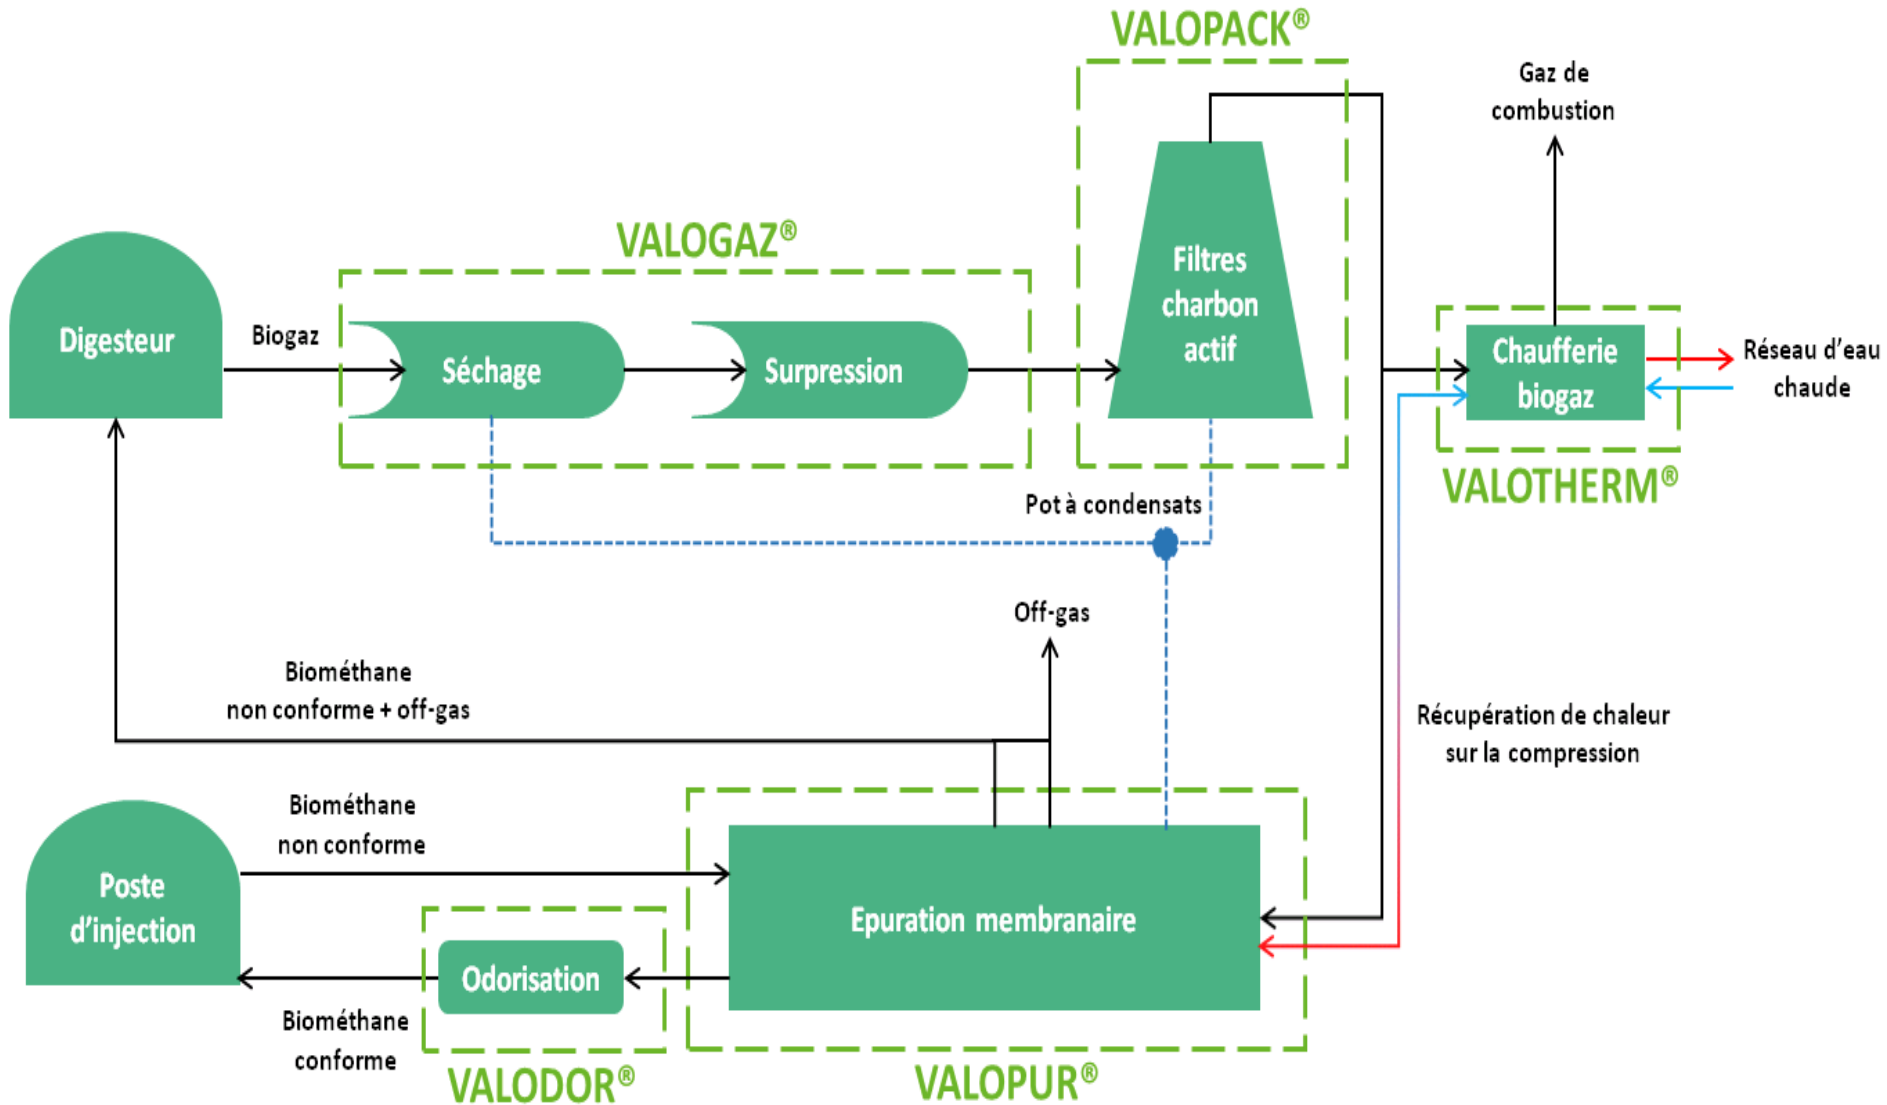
VALOPACK®

Gaz de combustion

VALOGAZ®

Digesteur

Biogaz

Séchage

Surpression

Filtres charbon actif

Chaufferie biogaz

Réseau d'eau chaude

VALOTHERM®

Pot à condensats

Off-gas

Biométhane non conforme + off-gas

Récupération de chaleur sur la compression

Biométhane non conforme

Poste d'injection

Epuration membranaire

Odorisation

Biométhane conforme

VALODOR®

VALOPUR®